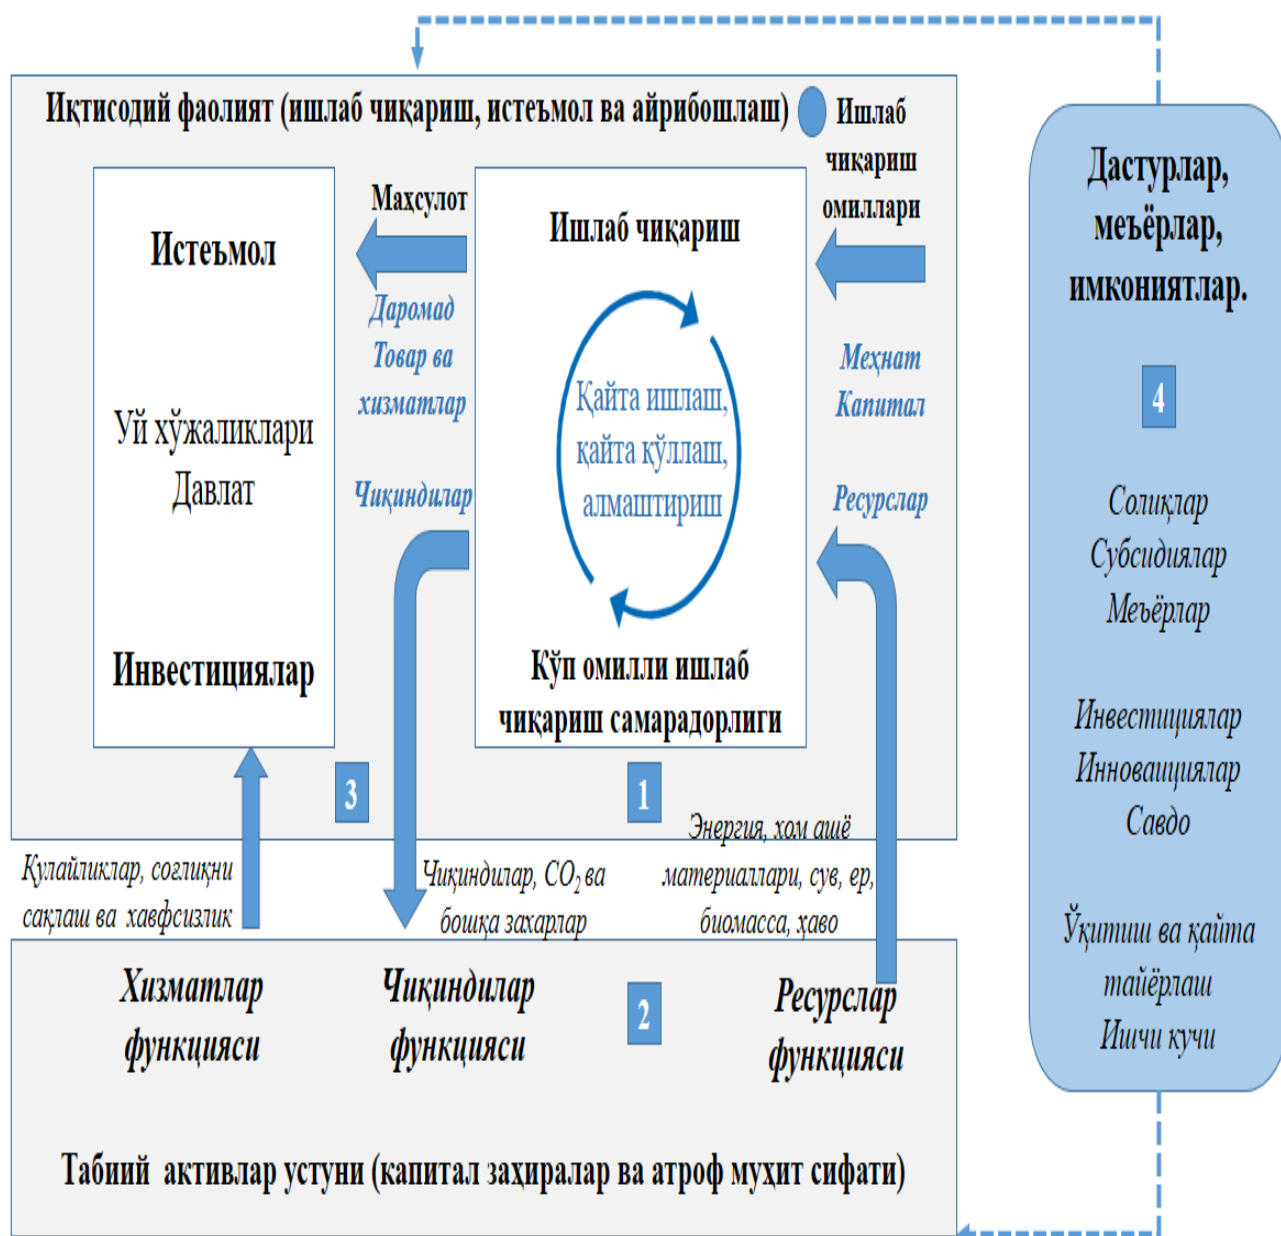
Иқтисодий фаолият (ишлаб чиқариш, истеъмол ва айрибошлаш)

Ишлаб чиқариш омиллари

Дастурлар, меъёрлар, имкониятлар.

Истеъмол

Маҳсулот

Ишлаб чиқариш

Даромад
Товар ва хизматлар

Меҳнат
Капитал

Қайта ишлаш, қайта қўллаш, алмаштириш

4

Уй хўжаликлари
Давлат

Чиқиндилар

Ресурслар

Солиқлар
Субсидиялар
Меъёрлар

Инвестициялар

Кўп омилли ишлаб чиқариш самарадорлиги

Инвестициялар
Инновациялар
Савдо

3

1

Энергия, хом ашё материаллари, сув, ер, биомасса, ҳаво

Қулайликлар, соғлиқни сақлаш ва хавфсизлик

Чиқиндилар, $CO_2$ ва бошқа заҳарлар

Ўқитиш ва қайта тайёрлаш
Ишчи кучи

Хизматлар функцияси

Чиқиндилар функцияси

2

Ресурслар функцияси

Табиий активлар устуни (капитал заҳиралар ва атроф муҳит сифати)